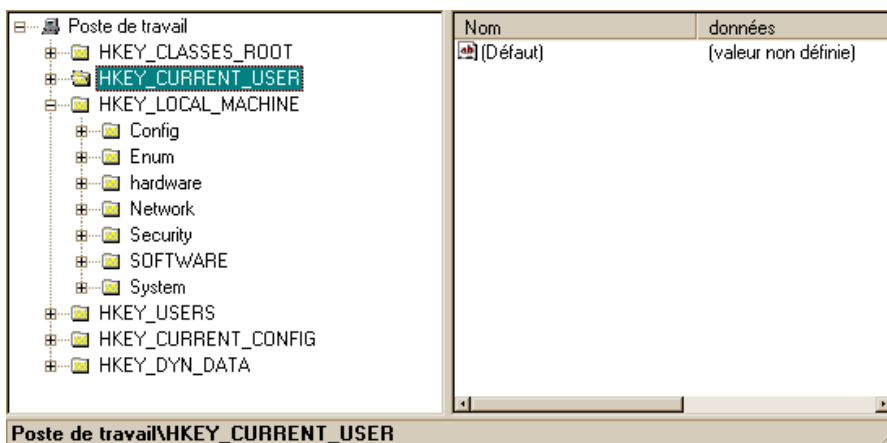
Poste de travail
HKEY_CLASSES_ROOT
HKEY_CURRENT_USER
HKEY_LOCAL_MACHINE
Config
Enum
hardware
Network
Security
SOFTWARE
System
HKEY_USERS
HKEY_CURRENT_CONFIG
HKEY_DYN_DATA

| Nom | données |
|---|---|
| (Défaut) | (valeur non définie) |

Poste de travail\HKEY_CURRENT_USER